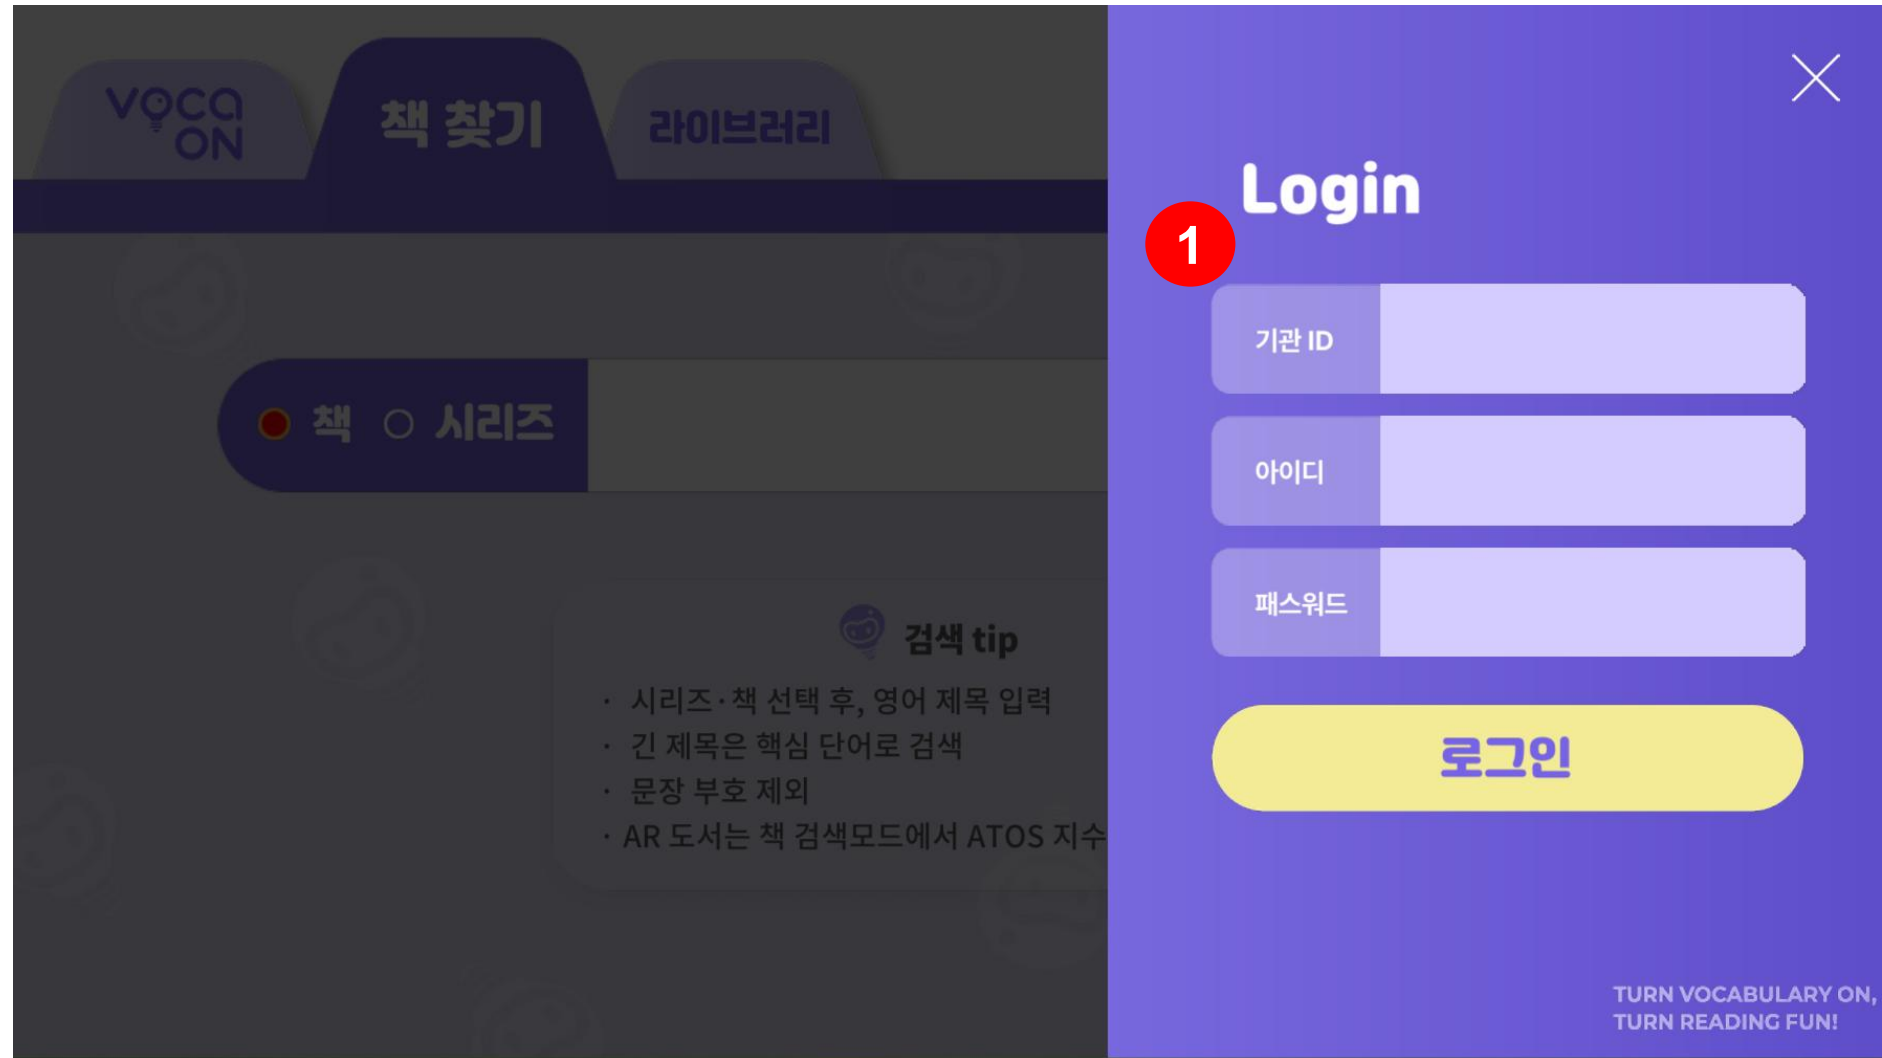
voca ON

책 찾기

라이브러리

책 시리즈

검색 tip

· 시리즈·책 선택 후, 영어 제목 입력
· 긴 제목은 핵심 단어로 검색
· 문장 부호 제외
· AR 도서는 책 검색모드에서 ATOS 지수

Login

1

기관 ID

아이디

패스워드

로그인

TURN VOCABULARY ON,
TURN READING FUN!